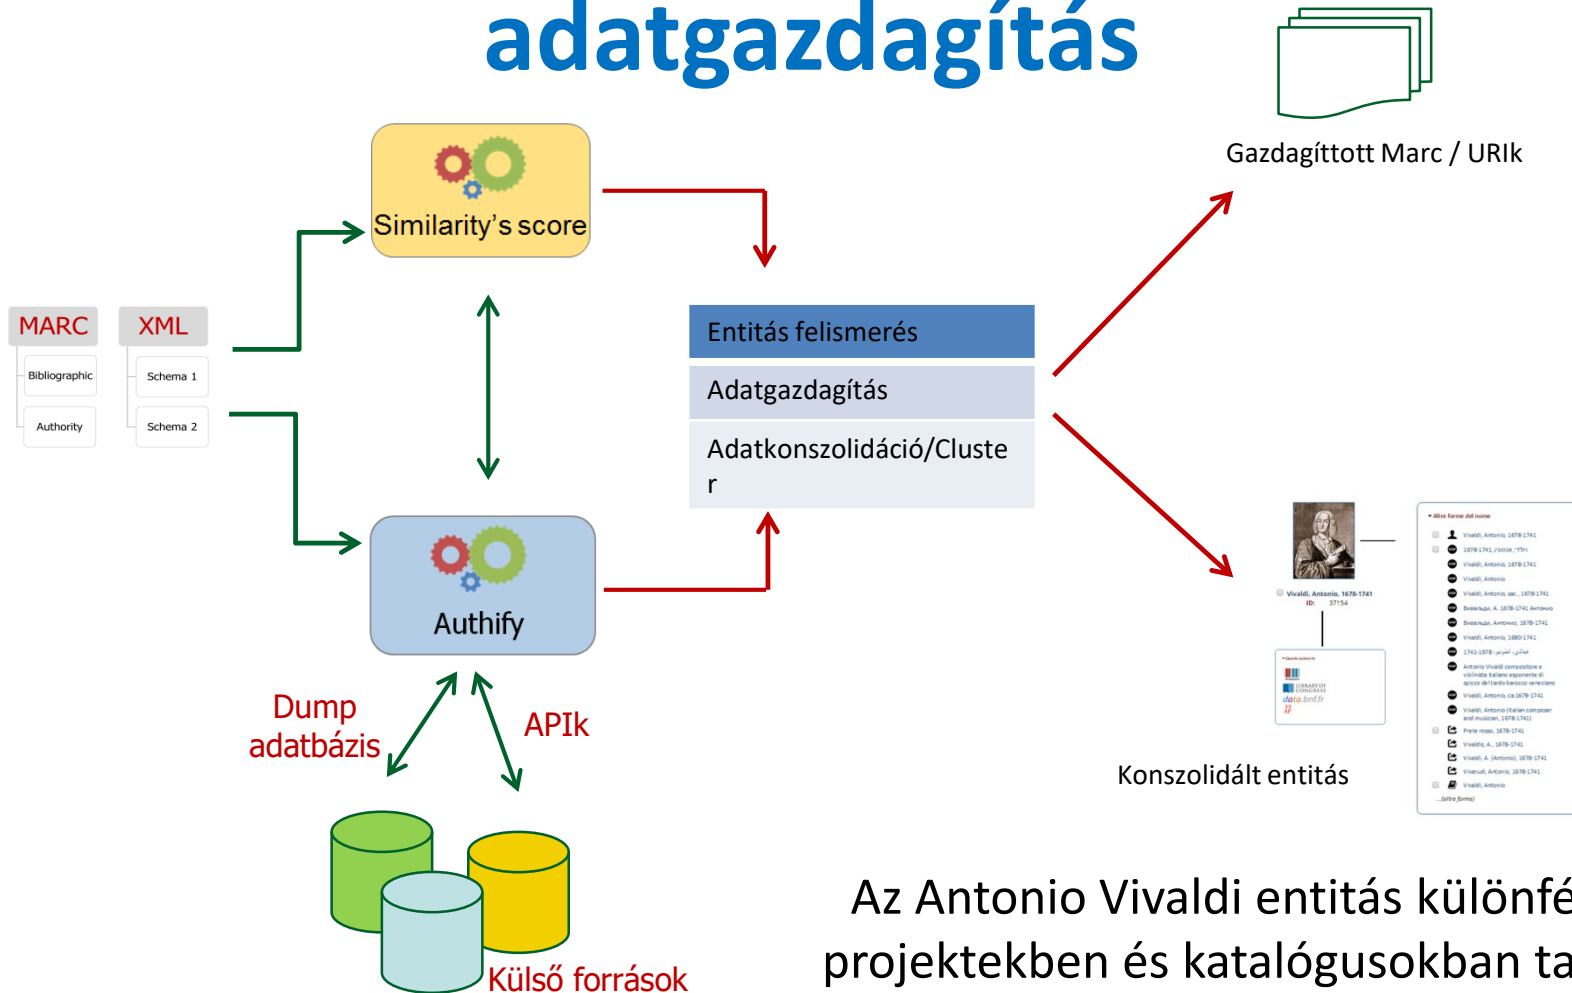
adatgazdagítás

Gazdagíttott Marc / URIk

Similarity's score

MARC

Bibliographic

Authority

XML

Schema 1

Schema 2

Entitás felismerés

Adatgazdagítás

Adatkonszolidáció/Cluster

Authify

Dump adatbázis

APIk

Külső források

Vivaldi, Antonio, 1678-1741

Konszolidált entitás

Az Antonio Vivaldi entitás különfé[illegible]
projektekben és katalógusokban ta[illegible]